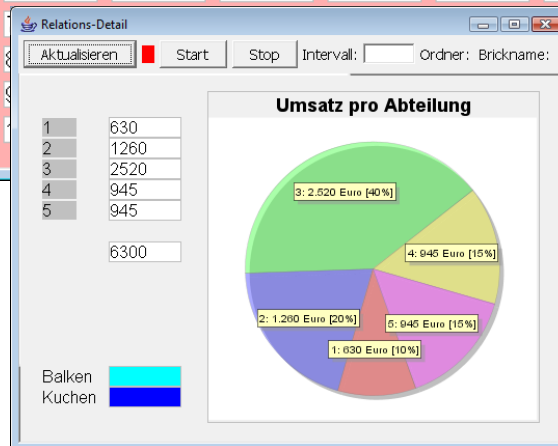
Relations-Detail

Aktualisieren Start Stop Intervall: Ordner: Brickname:

| 1 | 630 |
|---|---|
| 2 | 1260 |
| 3 | 2520 |
| 4 | 945 |
| 5 | 945 |

6300

Balken
Kuchen

Umsatz pro Abteilung

3: 2.520 Euro [40%]
4: 945 Euro [15%]
2: 1.260 Euro [20%]
5: 945 Euro [15%]
1: 630 Euro [10%]